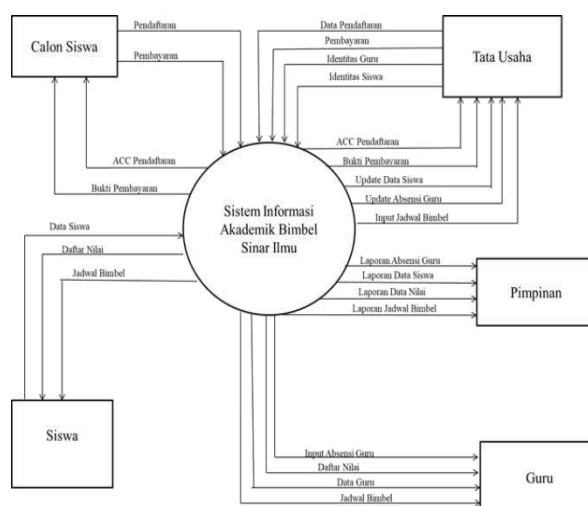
Calon Siswa

Pendaftaran

Pembayaran

ACC Pendaftaran

Bukti Pembayaran

Data Pendaftaran

Pembayaran

Identitas Guru

Identitas Siswa

Tata Usaha

ACC Pendaftaran

Bukti Pembayaran

Update Data Siswa

Update Absensi Guru

Input Jadwal Bimbel

Sistem Informasi Akademik Bimbel Sinar Ilmu

Data Siswa

Daftar Nilai

Jadwal Bimbel

Laporan Absensi Guru

Laporan Data Siswa

Laporan Data Nilai

Laporan Jadwal Bimbel

Pimpinan

Siswa

Input Absensi Guru

Daftar Nilai

Data Guru

Jadwal Bimbel

Guru